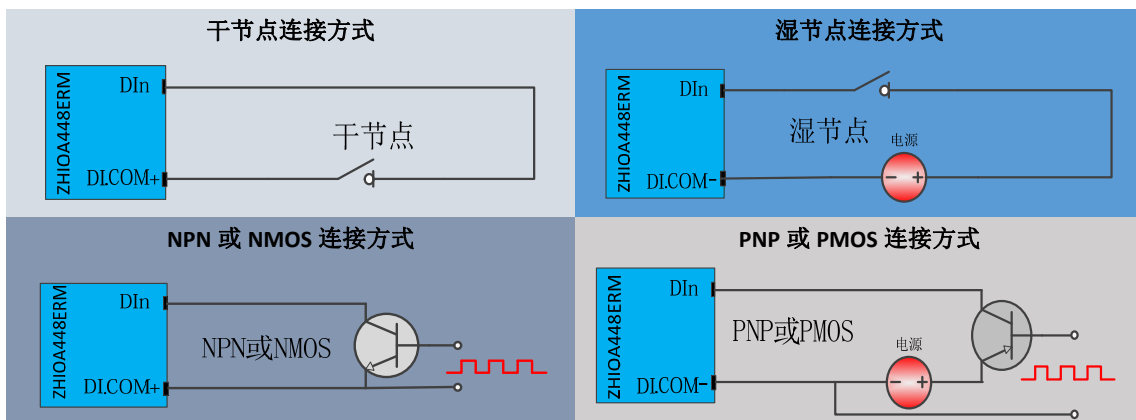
干节点连接方式

ZHIOA448ERM

DIn

DI.COM+

干节点

湿节点连接方式

ZHIOA448ERM

DIn

DI.COM-

湿节点

电源

− +

NPN 或 NMOS 连接方式

ZHIOA448ERM

DIn

DI.COM+

NPN或NMOS

PNP 或 PMOS 连接方式

ZHIOA448ERM

DIn

DI.COM-

PNP或PMOS

电源

− +